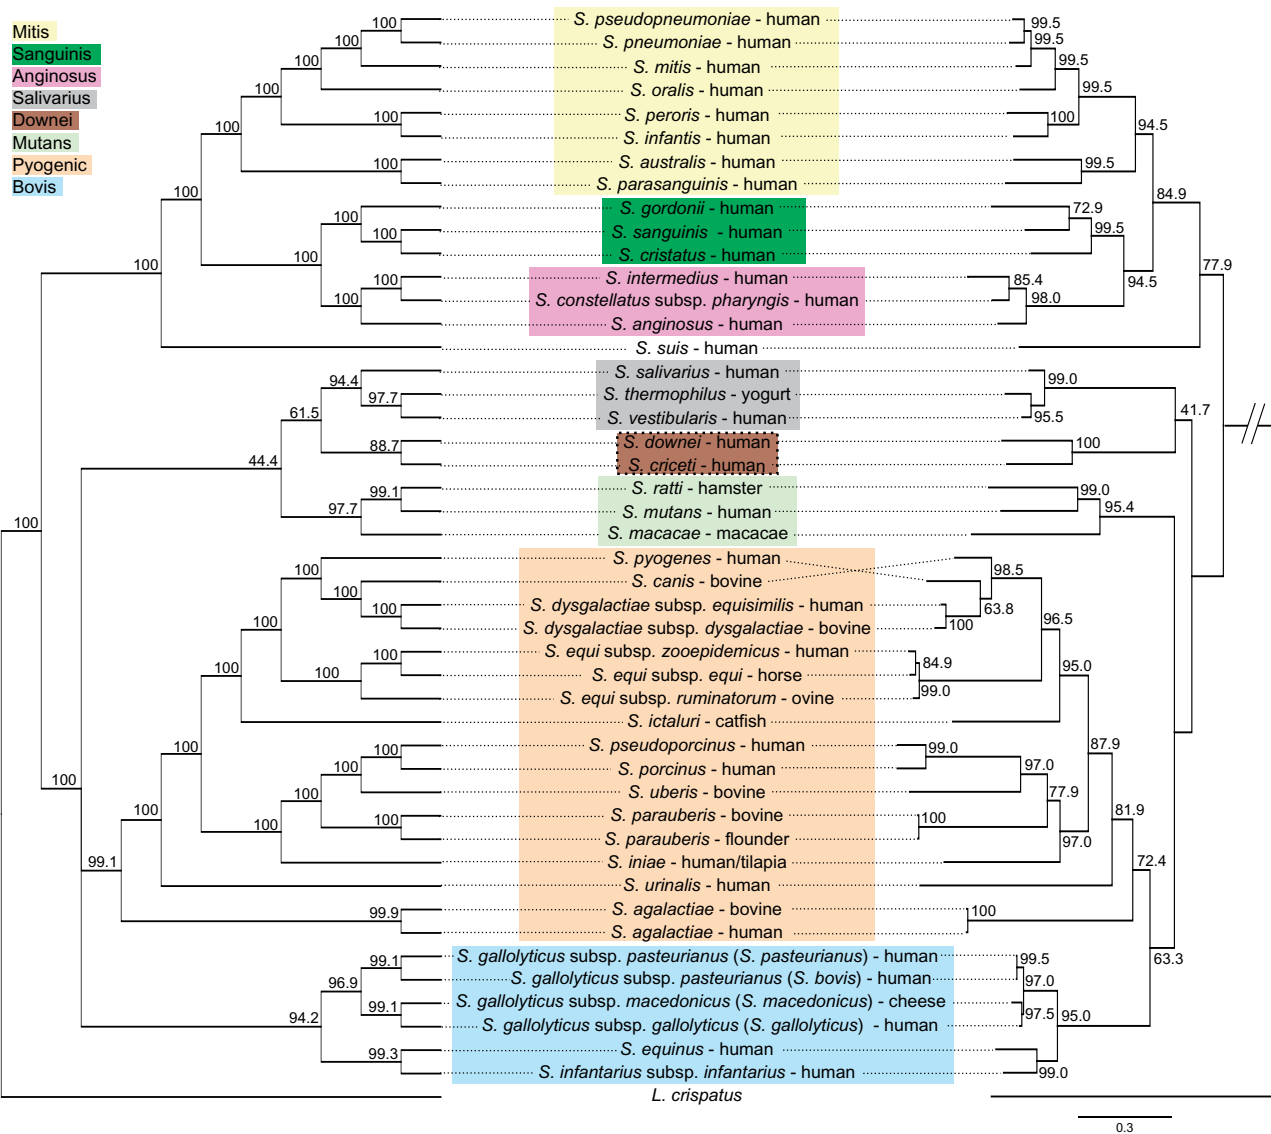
Mitis
Sanguinis
Anginosus
Salivarius
Downei
Mutans
Pyogenic
Bovis

S. pseudopneumoniae - human
S. pneumoniae - human
S. mitis - human
S. oralis - human
S. peroris - human
S. infantis - human
S. australis - human
S. parasanguinis - human
S. gordonii - human
S. sanguinis - human
S. cristatus - human
S. intermedius - human
S. constellatus subsp. pharyngis - human
S. anginosus - human
S. suis - human
S. salivarius - human
S. thermophilus - yogurt
S. vestibularis - human
S. downei - human
S. criceti - human
S. ratti - hamster
S. mutans - human
S. macacae - macacae
S. pyogenes - human
S. canis - bovine
S. dysgalactiae subsp. equisimilis - human
S. dysgalactiae subsp. dysgalactiae - bovine
S. equi subsp. zooepidemicus - human
S. equi subsp. equi - horse
S. equi subsp. ruminatorum - ovine
S. ictaluri - catfish
S. pseudoporcinus - human
S. porcinus - human
S. uberis - bovine
S. parauberis - bovine
S. parauberis - flounder
S. iniae - human/tilapia
S. urinalis - human
S. agalactiae - bovine
S. agalactiae - human
S. gallolyticus subsp. pasteurianus (S. pasteurianus) - human
S. gallolyticus subsp. pasteurianus (S. bovis) - human
S. gallolyticus subsp. macedonicus (S. macedonicus) - cheese
S. gallolyticus subsp. gallolyticus (S. gallolyticus) - human
S. equinus - human
S. infantarius subsp. infantarius - human
L. crispatus

100 100 100 100 100 100 100 100 100 100 100 100 100 100 94.4 97.7 61.5 88.7 44.4 99.1 97.7 100 100 100 100 100 100 100 100 100 100 100 100 100 100 100 100 99.9 99.1 99.1 96.9 94.2 99.3 99.1 100

99.5 99.5 99.5 99.5 100 94.5 99.5 84.9 72.9 99.5 77.9 85.4 98.0 94.5 99.0 95.5 41.7 100 99.0 95.4 98.5 63.8 100 96.5 84.9 95.0 99.0 99.0 97.0 87.9 77.9 100 81.9 97.0 72.4 100 99.5 97.0 63.3 97.5 95.0 99.0

0.3